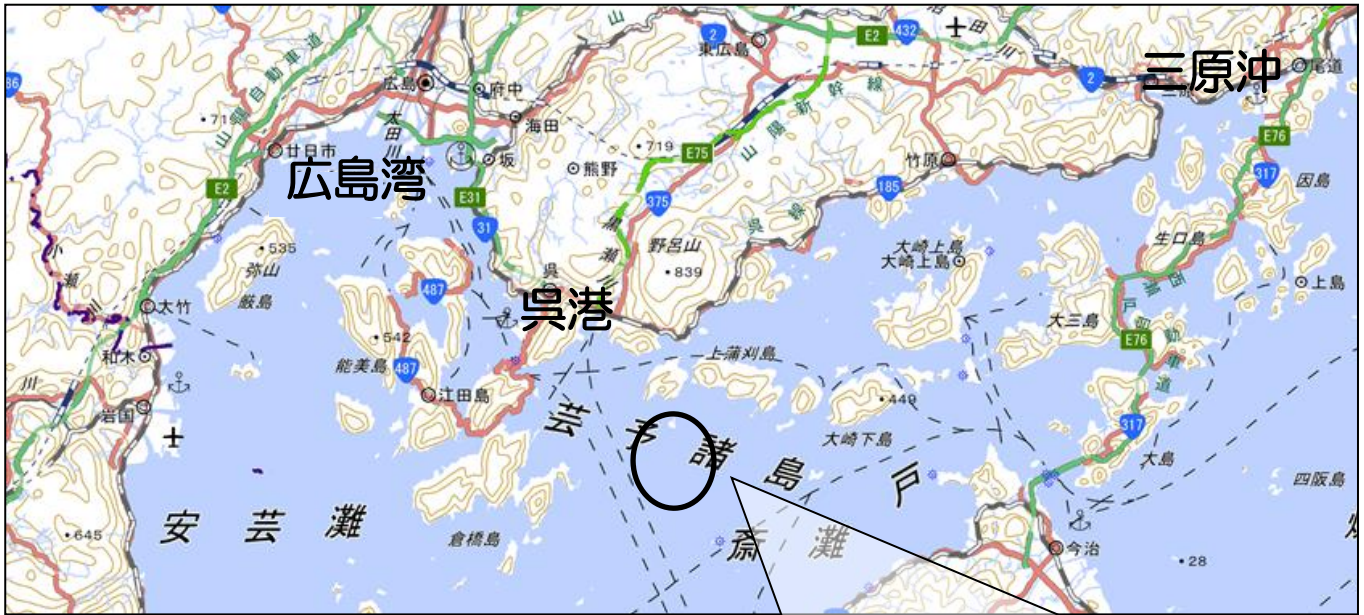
三原沖
広島湾
呉港
東広島
広島
府中
海田
坂
熊野
廿日市
太田川
山陽自動車道
山陽新幹線
E2
E2
2
2
432
E31
31
E75
375
719
71
竹原
185
尾道
E76
317
因島
生口島
上島
大崎上島
大崎上島
大三島
西瀬戸自動車道
E76
317
大島
四阪島
今治
28
野呂山
839
呉線
呉
535
弥山
厳島
大竹
和木
岩国
487
542
能美島
487
江田島
上蒲刈島
440
大崎下島
芸予諸島
斎灘
安芸灘
倉橋島
645